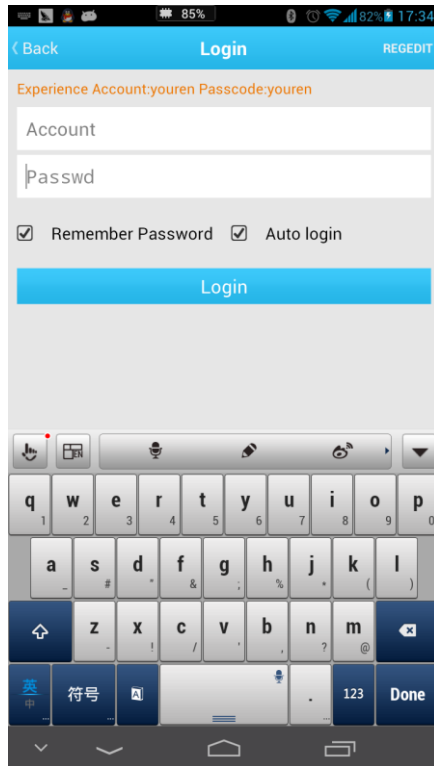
85% 82% 17:34

Back Login REGEDIT

Experience Account:youren Passcode:youren

Account

Passwd

Remember Password Auto login

Login

EN

q 1 w 2 e 3 r 4 t 5 y 6 u 7 i 8 o 9 p 0

a _ s # d * f & g ; h % j + k ( l )

z - x ! c / v ' b , n ? m @

英 中 符号 . 123 Done